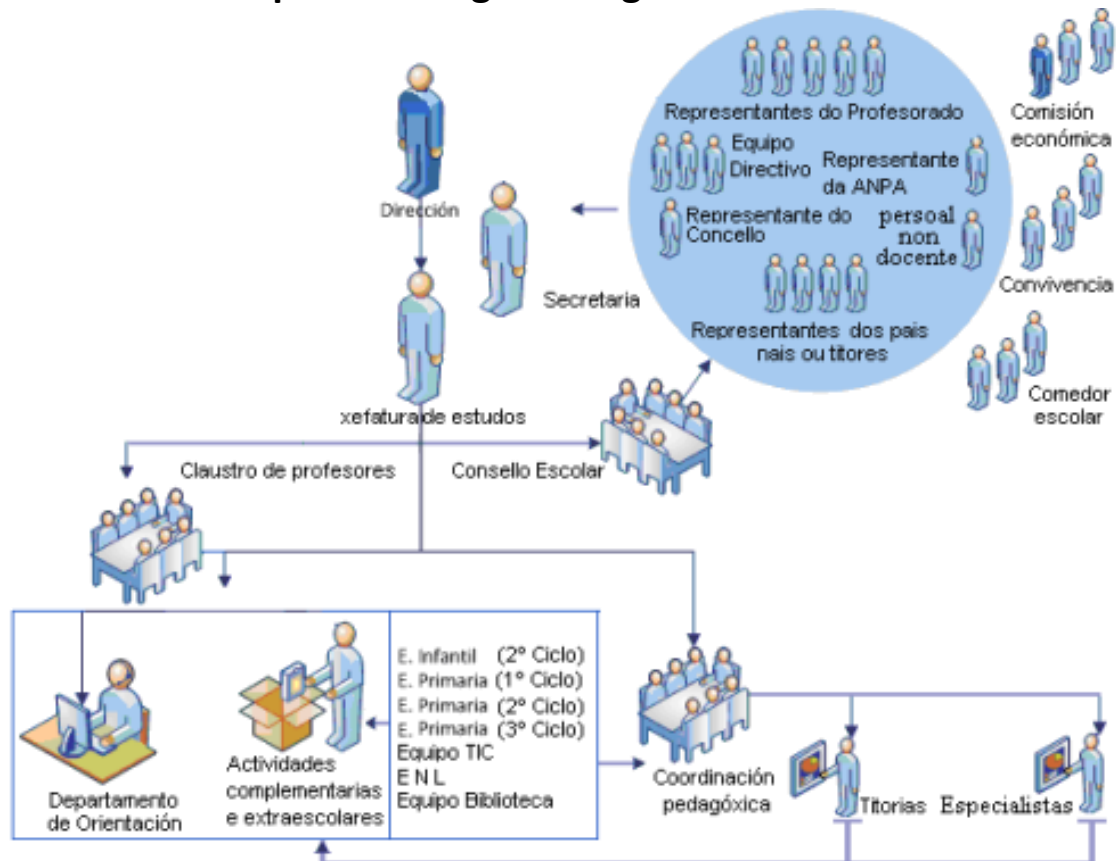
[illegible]

Representantes do Profesorado

Equipo Directivo

Representante da ANPA

Representante do Concello

persoal non docente

Representantes dos pais nais ou titores

Comisión económica

Convivencia

Comedor escolar

Dirección

Secretaria

xefatura de estudos

Claustro de profesores

Consello Escolar

E. Infantil (2° Ciclo)
E. Primaria (1° Ciclo)
E. Primaria (2° Ciclo)
E. Primaria (3° Ciclo)
Equipo TIC
E N L
Equipo Biblioteca

Departamento de Orientación

Actividades complementarias e extraescolares

Coordinación pedagóxica

Titorias

Especialistas